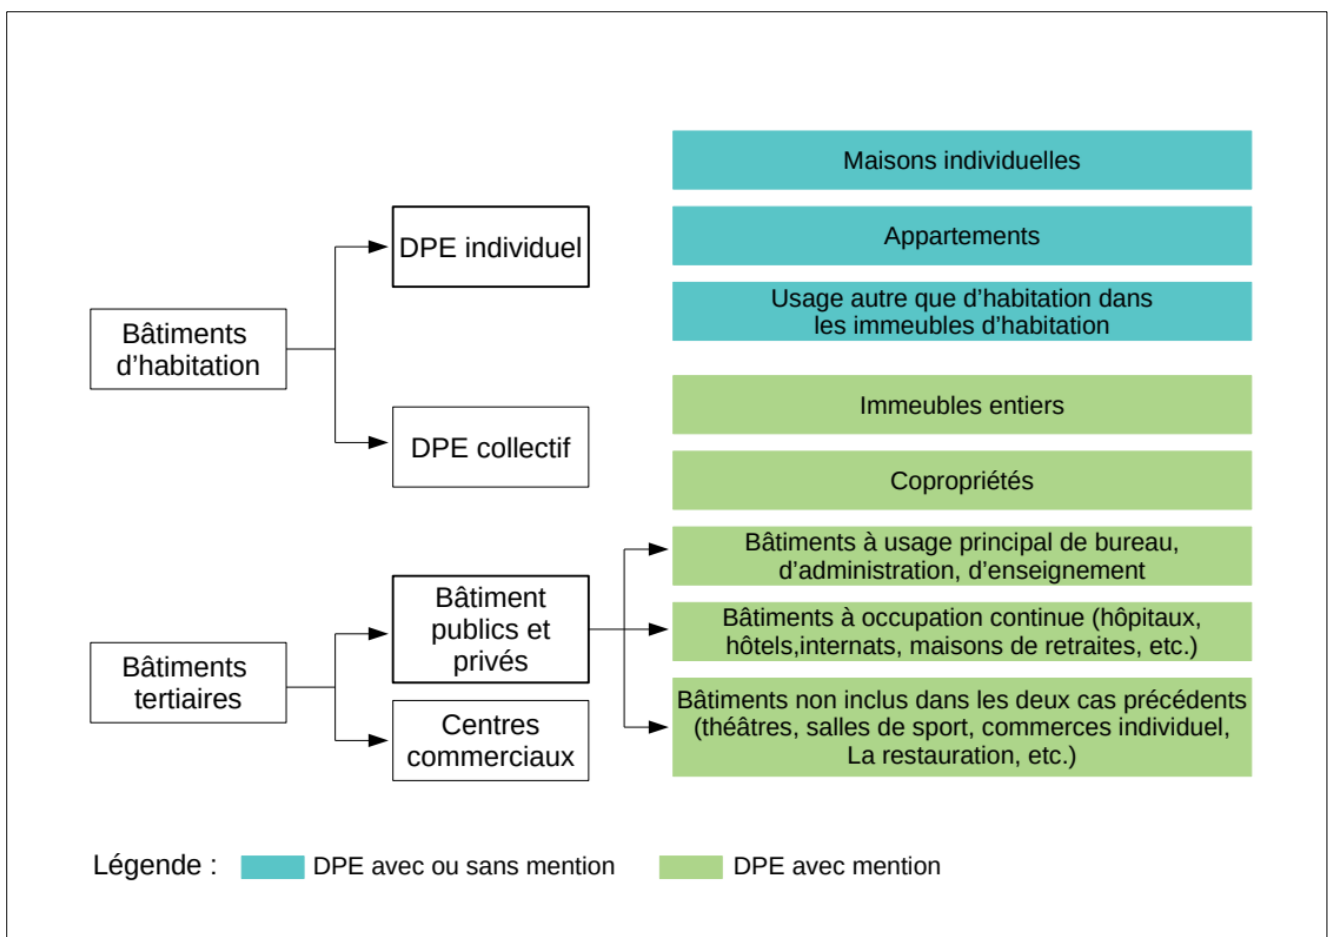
Maisons individuelles

Appartements

Usage autre que d'habitation dans les immeubles d'habitation

Immeubles entiers

Copropriétés

Bâtiments à usage principal de bureau, d'administration, d'enseignement

Bâtiments à occupation continue (hôpitaux, hôtels,internats, maisons de retraites, etc.)

Bâtiments non inclus dans les deux cas précédents (théâtres, salles de sport, commerces individuel, La restauration, etc.)

Bâtiments d'habitation

DPE individuel

DPE collectif

Bâtiments tertiaires

Bâtiment publics et privés

Centres commerciaux

Légende : DPE avec ou sans mention DPE avec mention